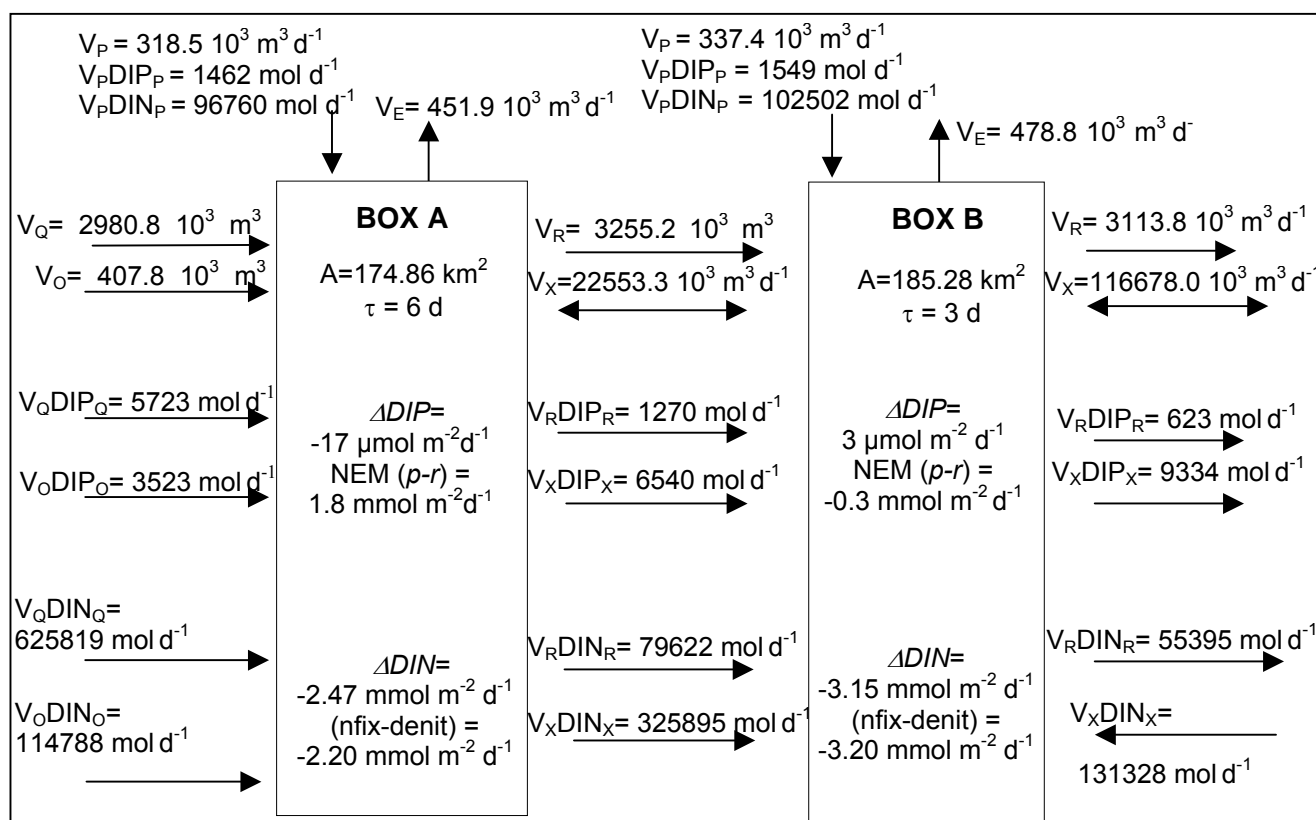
$V_P = 318.5\ 10^3\ m^3\ d^{-1}$
$V_PDIP_P = 1462\ mol\ d^{-1}$
$V_PDIN_P = 96760\ mol\ d^{-1}$

$V_E = 451.9\ 10^3\ m^3\ d^{-1}$

$V_P = 337.4\ 10^3\ m^3\ d^{-1}$
$V_PDIP_P = 1549\ mol\ d^{-1}$
$V_PDIN_P = 102502\ mol\ d^{-1}$

$V_E = 478.8\ 10^3\ m^3\ d^-$

$V_Q = 2980.8\ 10^3\ m^3$
$V_O = 407.8\ 10^3\ m^3$

**BOX A**
$A=174.86\ km^2$
$\tau = 6\ d$

$V_R = 3255.2\ 10^3\ m^3$
$V_X=22553.3\ 10^3\ m^3\ d^{-1}$

**BOX B**
$A=185.28\ km^2$
$\tau = 3\ d$

$V_R = 3113.8\ 10^3\ m^3\ d^{-1}$
$V_X=116678.0\ 10^3\ m^3\ d^{-1}$

$V_QDIP_Q= 5723\ mol\ d^{-1}$
$V_ODIP_O= 3523\ mol\ d^{-1}$

*ΔDIP*=
$-17\ \mu mol\ m^{-2}d^{-1}$
NEM (*p-r*) =
$1.8\ mmol\ m^{-2}d^{-1}$

$V_RDIP_R= 1270\ mol\ d^{-1}$
$V_XDIP_X= 6540\ mol\ d^{-1}$

*ΔDIP*=
$3\ \mu mol\ m^{-2}\ d^{-1}$
NEM (*p-r*) =
$-0.3\ mmol\ m^{-2}\ d^{-1}$

$V_RDIP_R= 623\ mol\ d^{-1}$
$V_XDIP_X= 9334\ mol\ d^{-1}$

$V_QDIN_Q=$
$625819\ mol\ d^{-1}$

$V_ODIN_O=$
$114788\ mol\ d^{-1}$

*ΔDIN*=
$-2.47\ mmol\ m^{-2}\ d^{-1}$
(nfix-denit) =
$-2.20\ mmol\ m^{-2}\ d^{-1}$

$V_RDIN_R= 79622\ mol\ d^{-1}$
$V_XDIN_X= 325895\ mol\ d^{-1}$

*ΔDIN*=
$-3.15\ mmol\ m^{-2}\ d^{-1}$
(nfix-denit) =
$-3.20\ mmol\ m^{-2}\ d^{-1}$

$V_RDIN_R= 55395\ mol\ d^{-1}$
$V_XDIN_X=$
$131328\ mol\ d^{-1}$